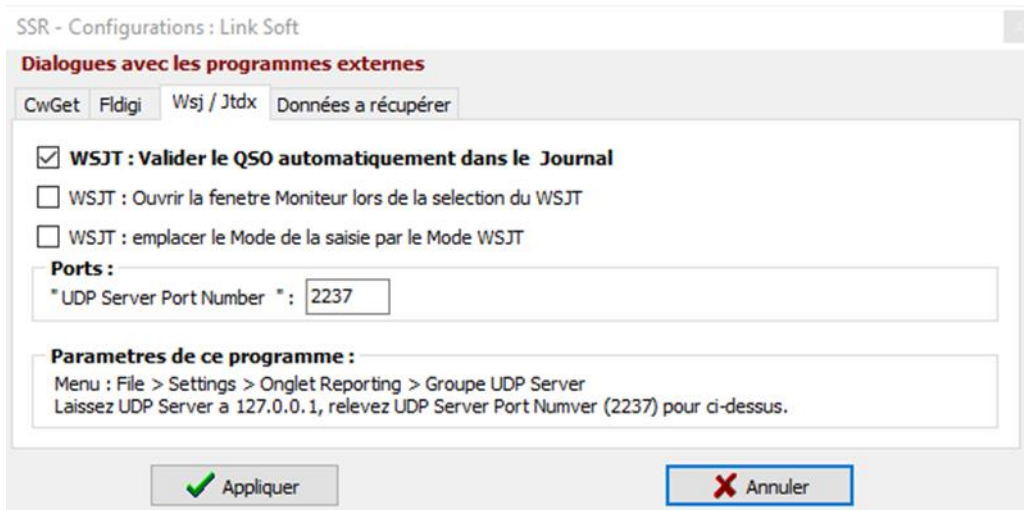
SSR - Configurations : Link Soft

Dialogues avec les programmes externes

CwGet | Fldigi | Wsj / Jtdx | Données a récupérer

☑ WSJT : Valider le QSO automatiquement dans le Journal

☐ WSJT : Ouvrir la fenetre Moniteur lors de la selection du WSJT

☐ WSJT : emplacer le Mode de la saisie par le Mode WSJT

Ports :
"UDP Server Port Number " : 2237

Parametres de ce programme :
Menu : File > Settings > Onglet Reporting > Groupe UDP Server
Laissez UDP Server a 127.0.0.1, relevez UDP Server Port Numver (2237) pour ci-dessus.

Appliquer

Annuler